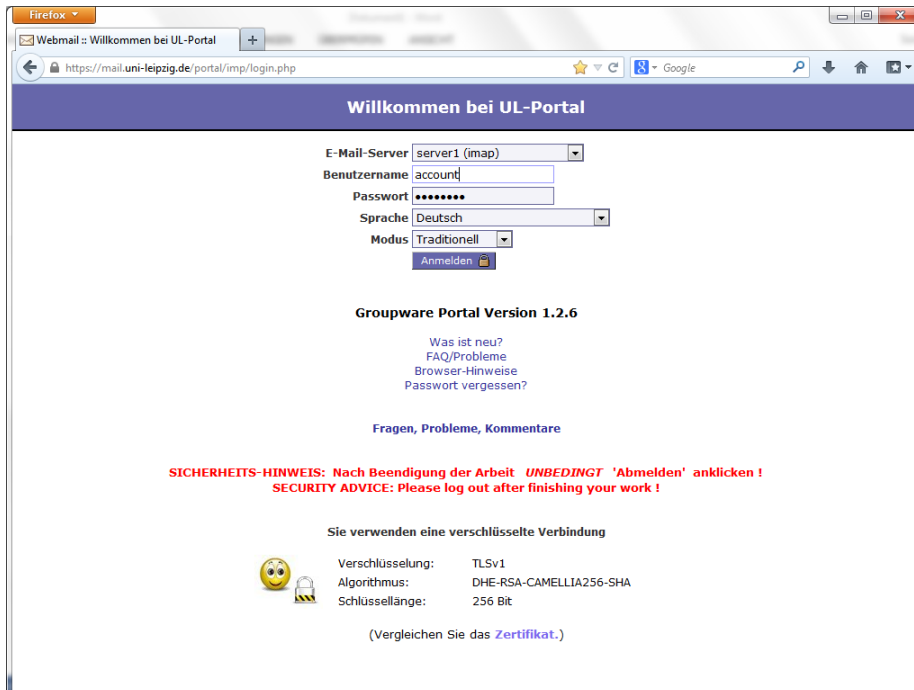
Firefox

Webmail :: Willkommen bei UL-Portal

https://mail.uni-leipzig.de/portal/imp/login.php

Google

Willkommen bei UL-Portal

| | |
|---|---|
| E-Mail-Server | server1 (imap) |
| Benutzername | account |
| Passwort | •••••••• |
| Sprache | Deutsch |
| Modus | Traditionell |

Anmelden

Groupware Portal Version 1.2.6

Was ist neu?
FAQ/Probleme
Browser-Hinweise
Passwort vergessen?

Fragen, Probleme, Kommentare

SICHERHEITS-HINWEIS: Nach Beendigung der Arbeit UNBEDINGT 'Abmelden' anklicken !
SECURITY ADVICE: Please log out after finishing your work !

Sie verwenden eine verschlüsselte Verbindung

| | |
|---|---|
| Verschlüsselung: | TLSv1 |
| Algorithmus: | DHE-RSA-CAMELLIA256-SHA |
| Schlüssellänge: | 256 Bit |

(Vergleichen Sie das Zertifikat.)